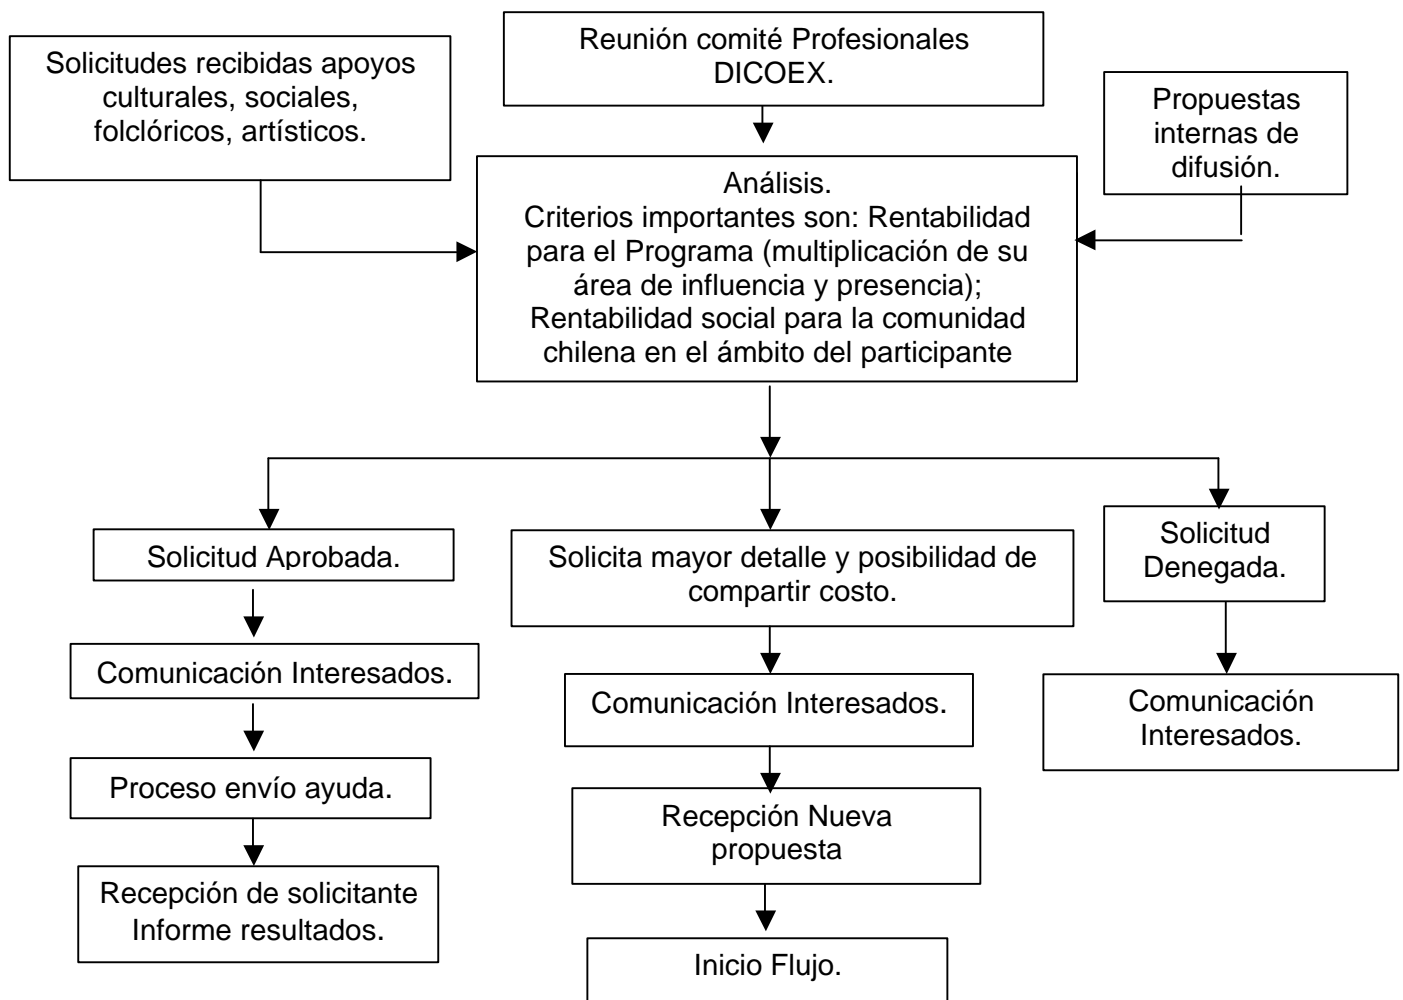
Solicitudes recibidas apoyos culturales, sociales, folclóricos, artísticos.

Reunión comité Profesionales DICOEX.

Propuestas internas de difusión.

Análisis.
Criterios importantes son: Rentabilidad para el Programa (multiplicación de su área de influencia y presencia); Rentabilidad social para la comunidad chilena en el ámbito del participante

Solicitud Aprobada.

Comunicación Interesados.

Proceso envío ayuda.

Recepción de solicitante Informe resultados.

Solicita mayor detalle y posibilidad de compartir costo.

Comunicación Interesados.

Recepción Nueva propuesta

Inicio Flujo.

Solicitud Denegada.

Comunicación Interesados.